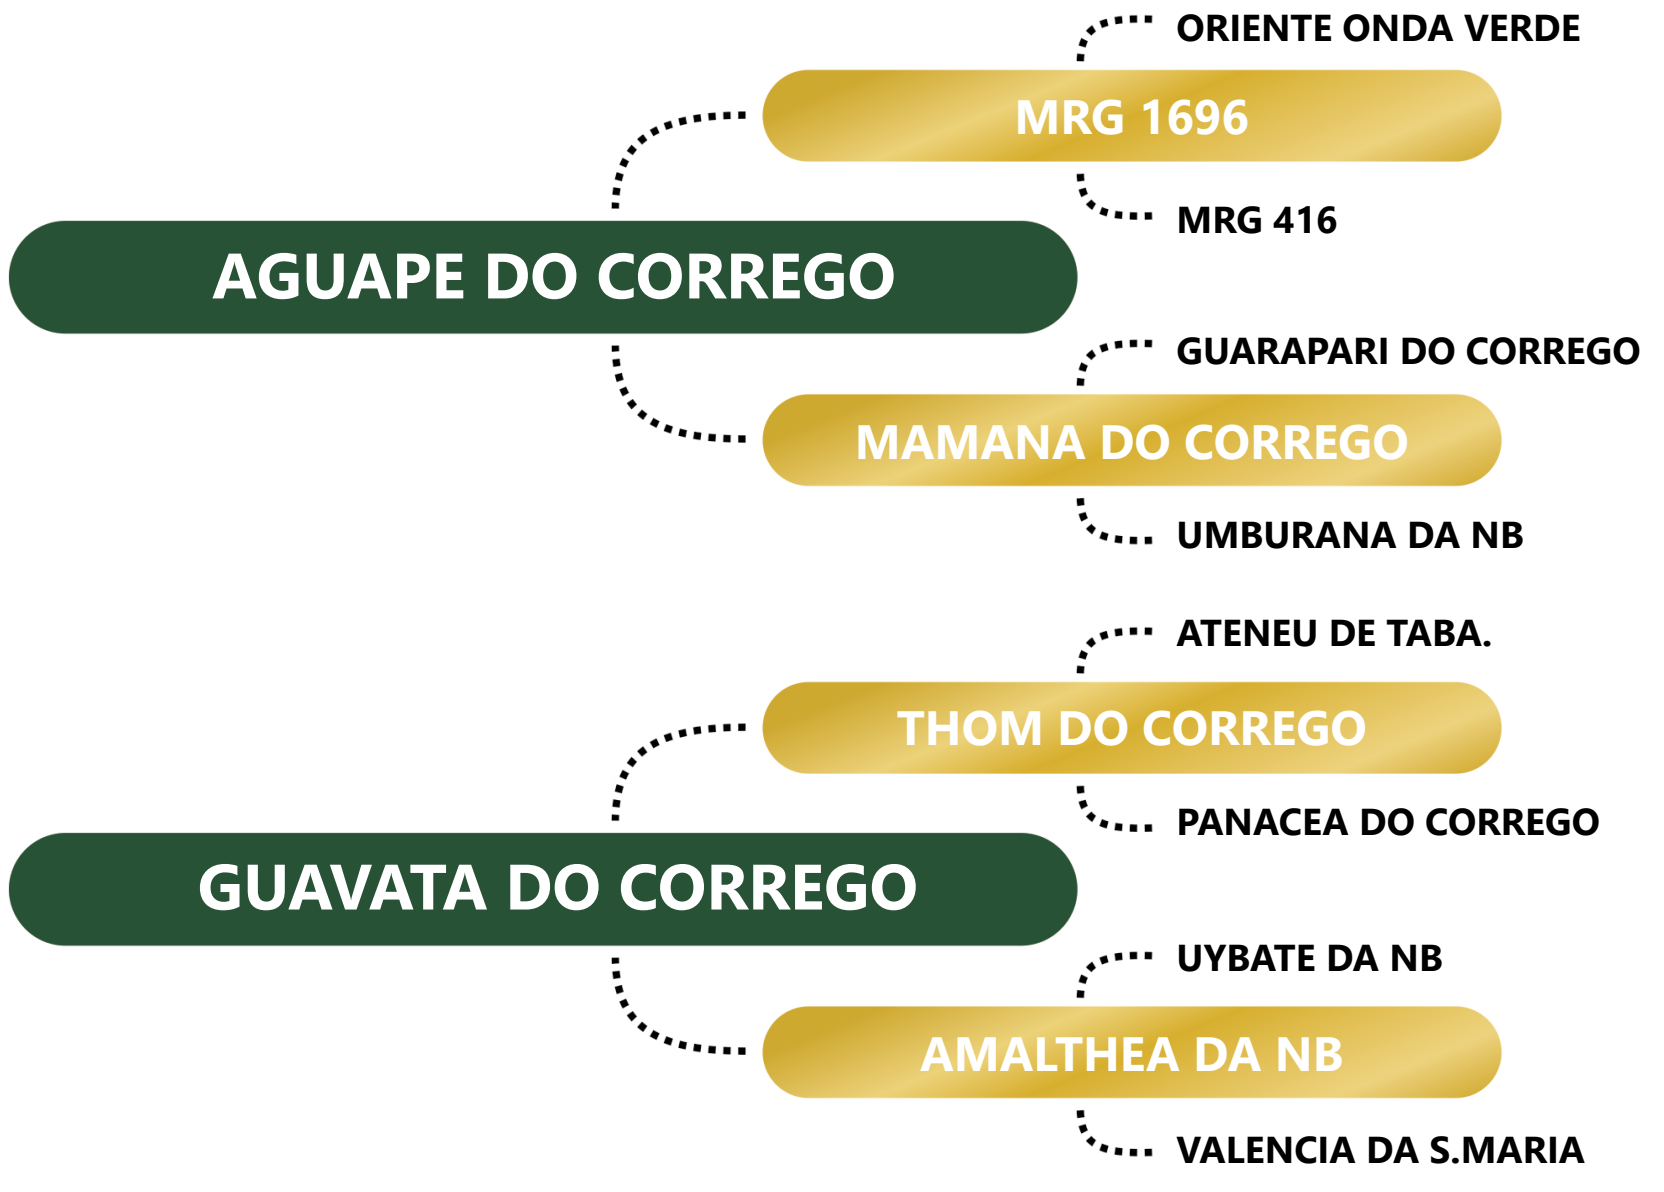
ORIENTE ONDA VERDE

MRG 1696

MRG 416

AGUAPE DO CORREGO

GUARAPARI DO CORREGO

MAMANA DO CORREGO

UMBURANA DA NB

ATENEU DE TABA.

THOM DO CORREGO

PANACEA DO CORREGO

GUAVATA DO CORREGO

UYBATE DA NB

AMALTHEA DA NB

VALENCIA DA S.MARIA